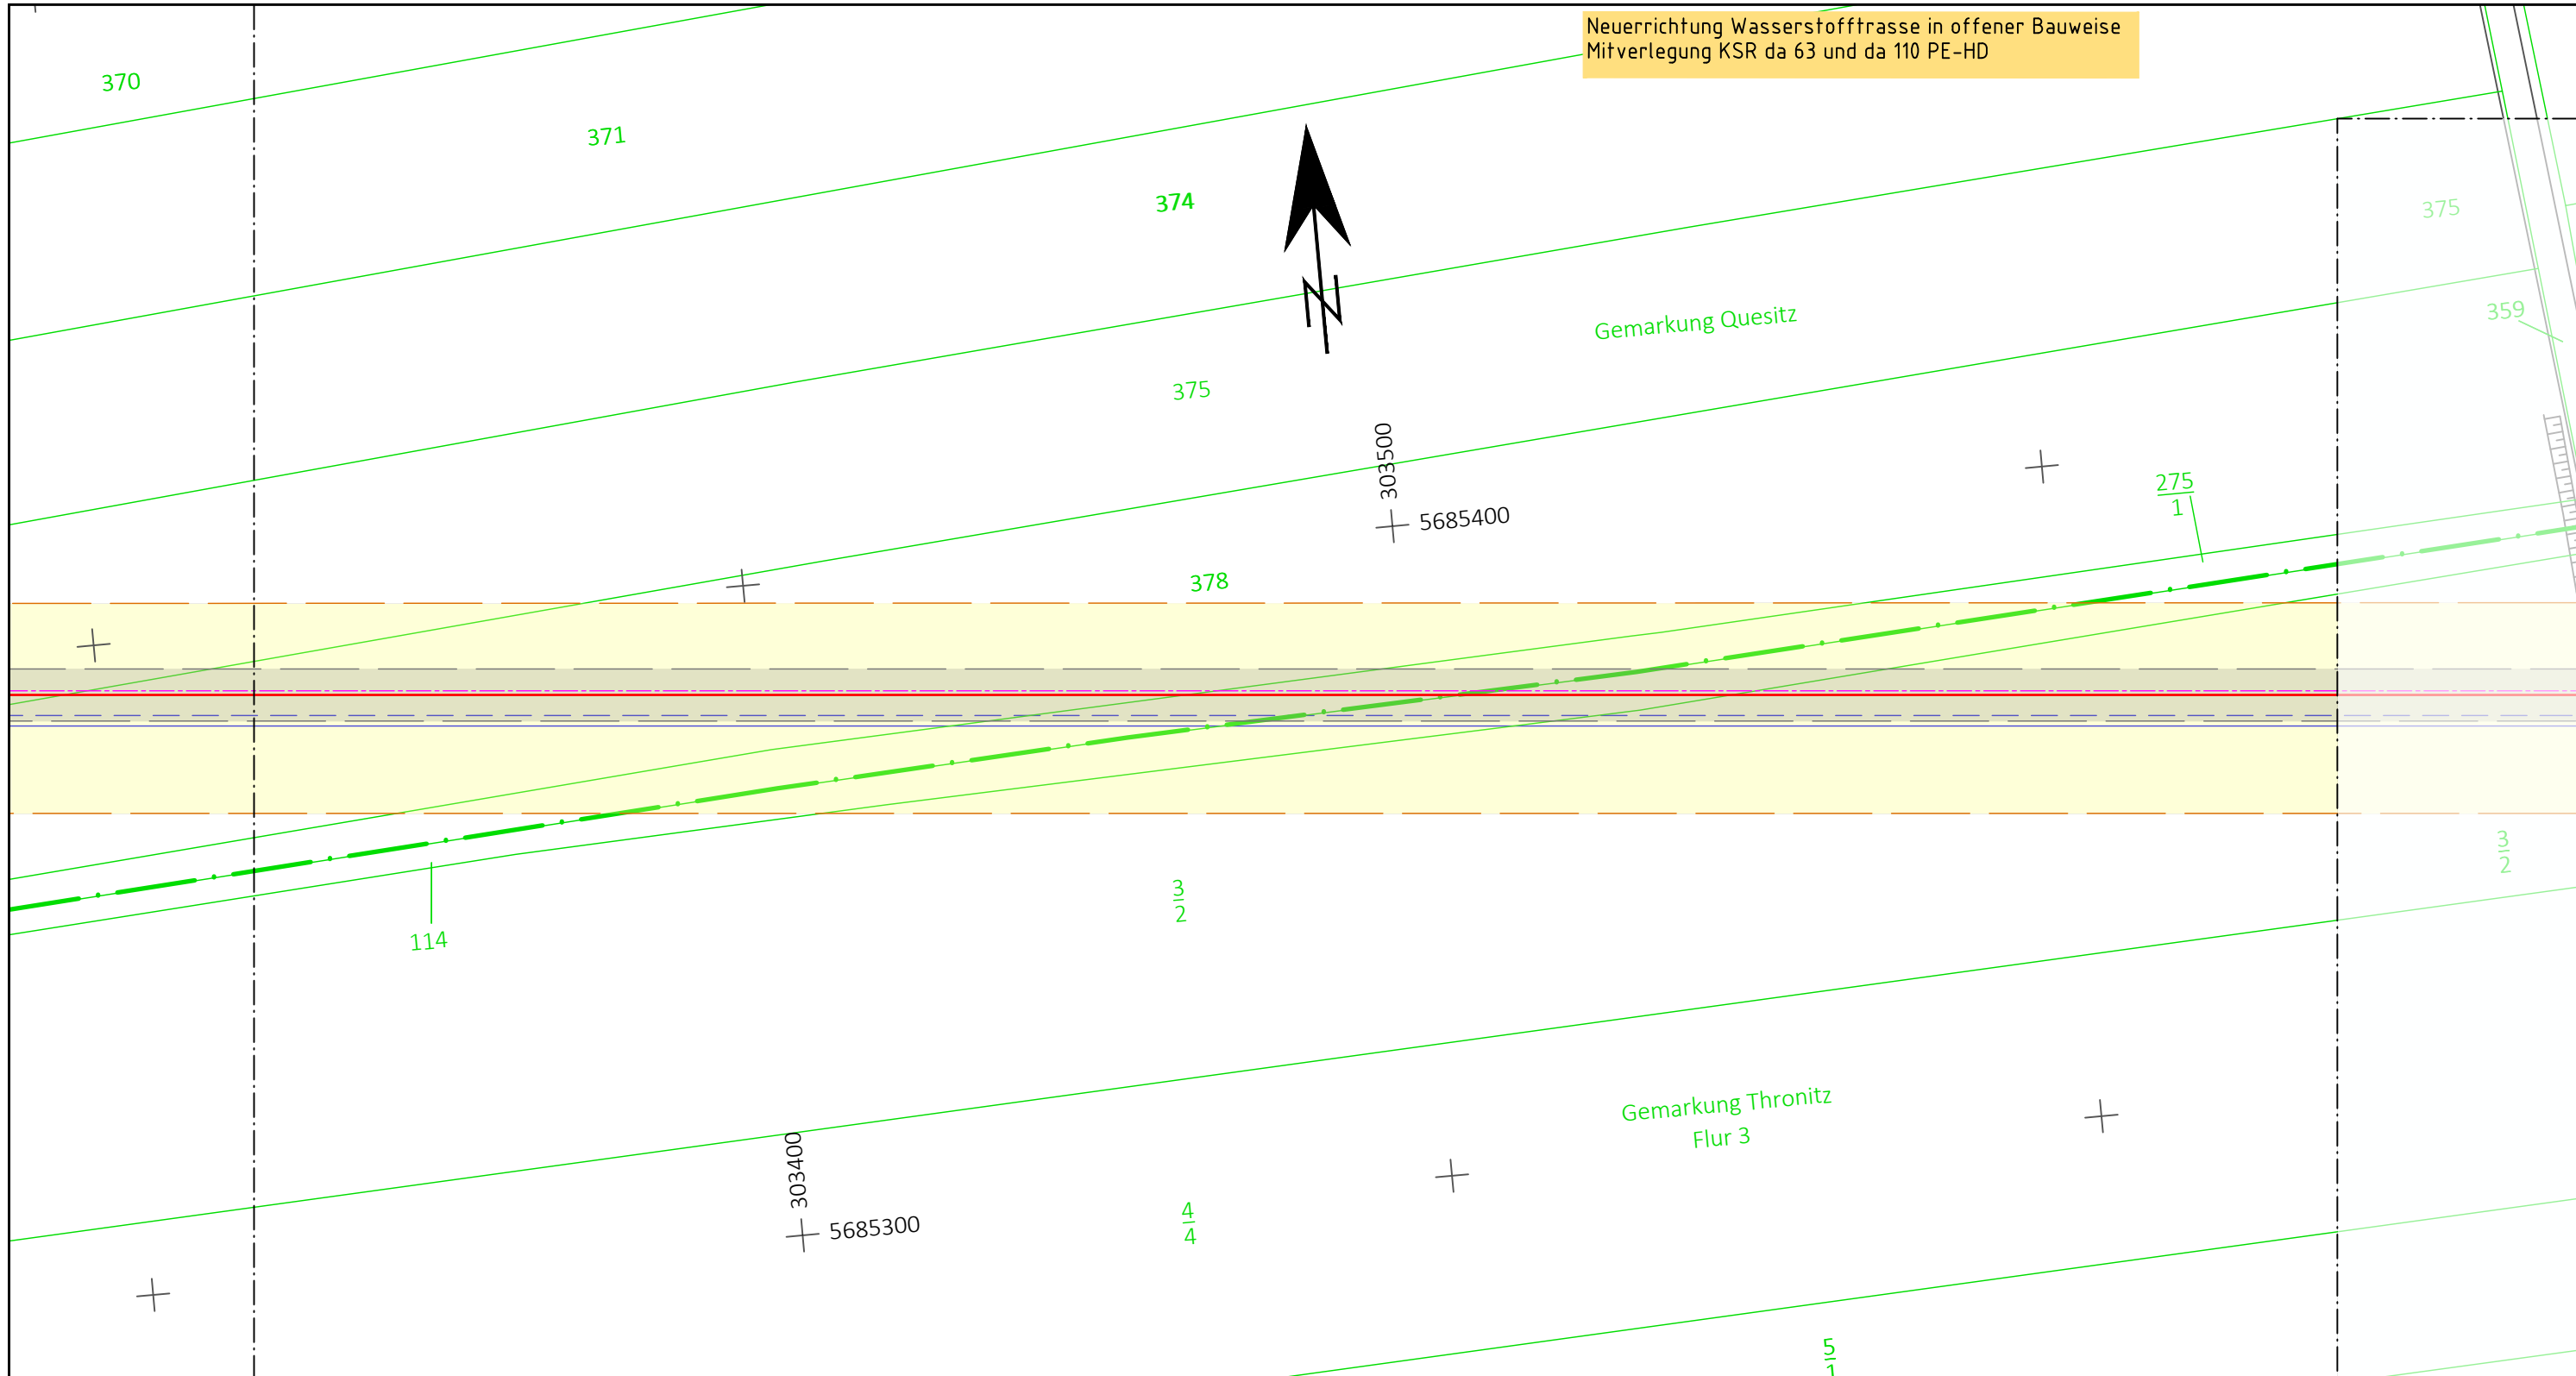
Neuerrichtung Wasserstofftrasse in offener Bauweise
Mitverlegung KSR da 63 und da 110 PE-HD

370

371

374

375

N

Gemarkung Quesitz

375

359

303500

5685400

275
1

378

3
2

114

3
2

Gemarkung Thronitz
Flur 3

303400

5685300

4
4

5
1